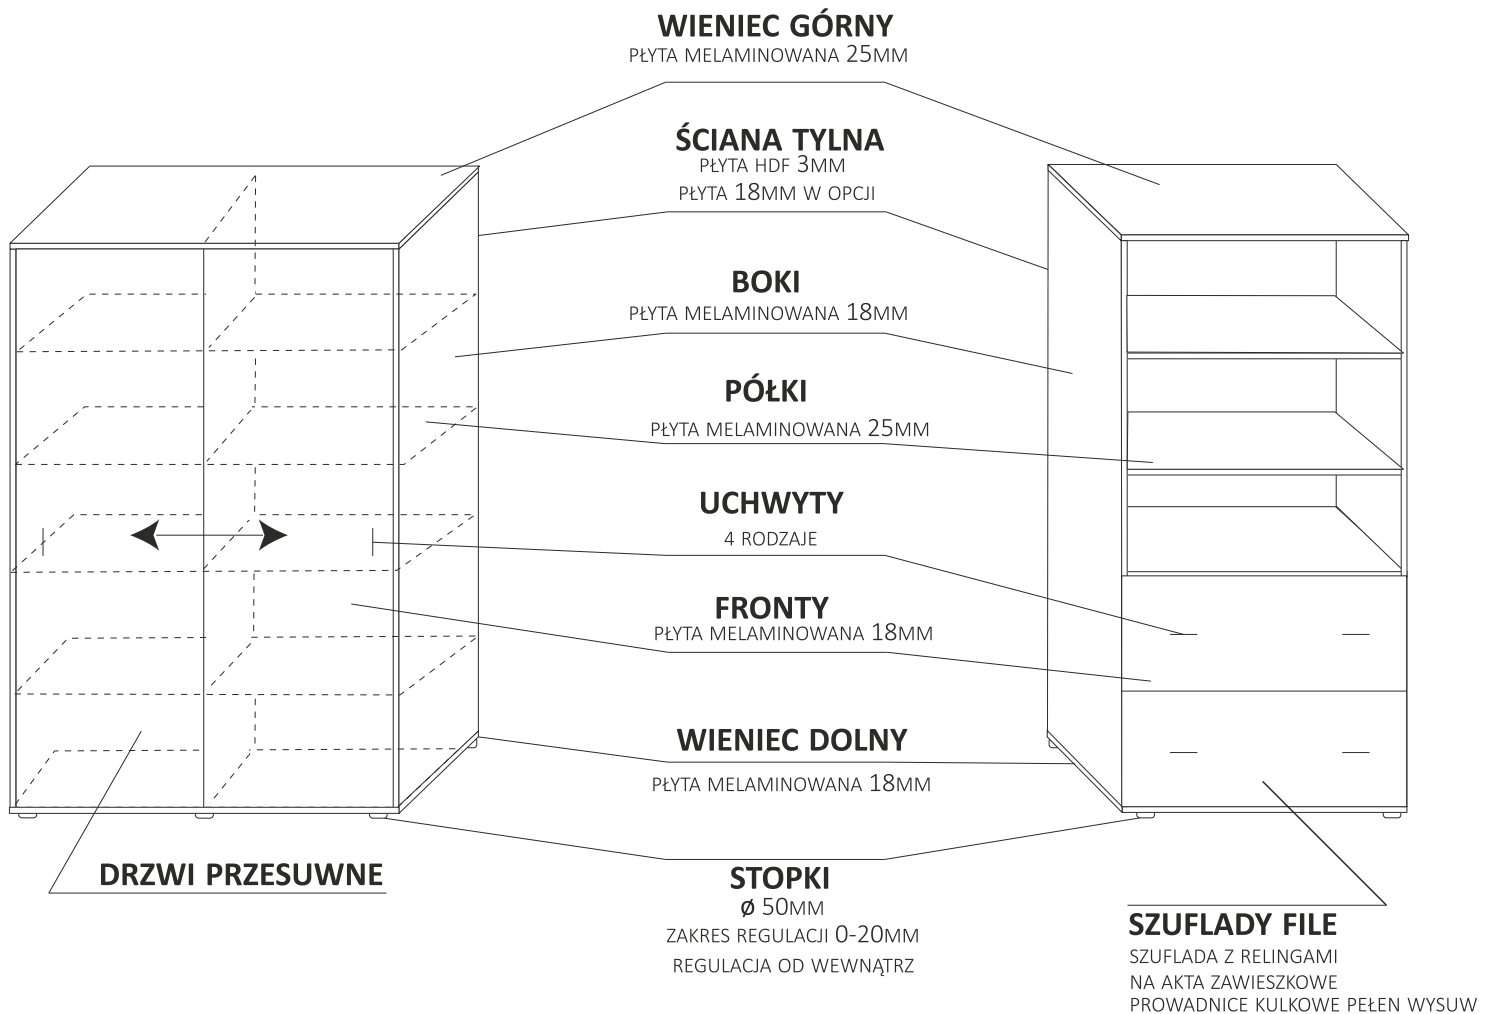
WIENIEC GÓRNY
PŁYTA MELAMINOWANA 25MM

ŚCIANA TYLNA
PŁYTA HDF 3MM
PŁYTA 18MM W OPCJI

BOKI
PŁYTA MELAMINOWANA 18MM

PÓŁKI
PŁYTA MELAMINOWANA 25MM

UCHWYTY
4 RODZAJE

FRONTY
PŁYTA MELAMINOWANA 18MM

WIENIEC DOLNY
PŁYTA MELAMINOWANA 18MM

DRZWI PRZESUWNE

STOPKI
ø 50MM
ZAKRES REGULACJI 0-20MM
REGULACJA OD WEWNĄTRZ

SZUFLADY FILE
SZUFLADA Z RELINGAMI
NA AKTA ZAWIESZKOWE
PROWADNICE KULKOWE PEŁEN WYSUW